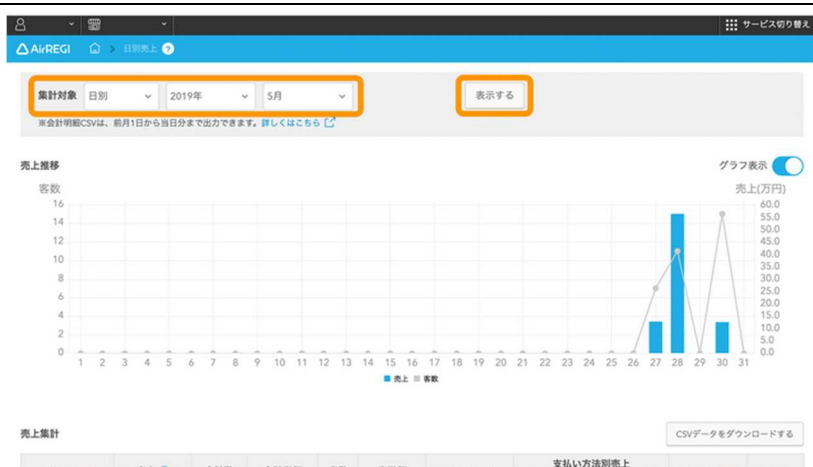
サービス切り替え

AirREGI 日別売上 ?

集計対象 日別 2019年 5月 表示する

※会計明細CSVは、前月1日から当日分まで出力できます。詳しくはこちら

売上推移

グラフ表示

客数

売上(万円)

16
14
12
10
8
6
4
2
0

60.0
55.0
50.0
45.0
40.0
35.0
30.0
25.0
20.0
15.0
10.0
5.0
0.0

1 2 3 4 5 6 7 8 9 10 11 12 13 14 15 16 17 18 19 20 21 22 23 24 25 26 27 28 29 30 31

売上 客数

売上集計

CSVデータをダウンロードする

支払い方法別売上